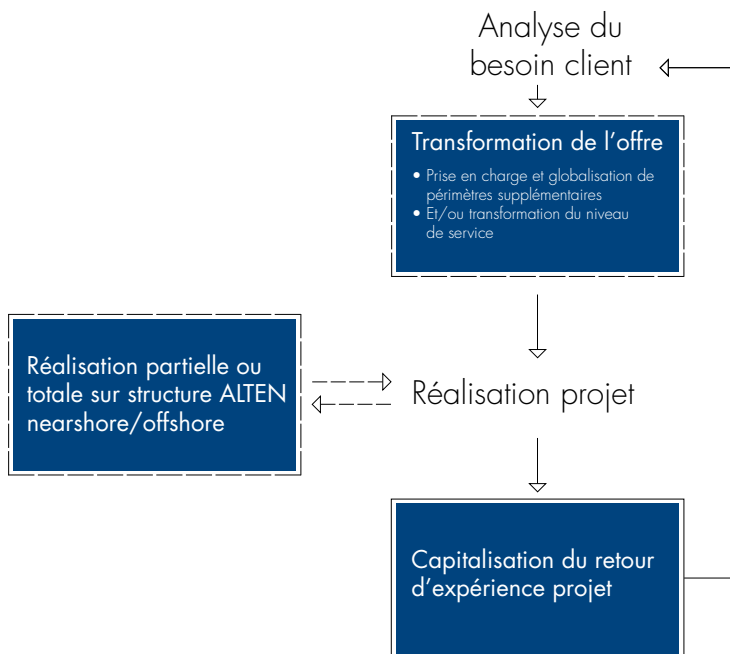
Analyse du besoin client

Transformation de l’offre

• Prise en charge et globalisation de périmètres supplémentaires
• Et/ou transformation du niveau de service

Réalisation partielle ou totale sur structure ALTEN nearshore/offshore

Réalisation projet

Capitalisation du retour d’expérience projet